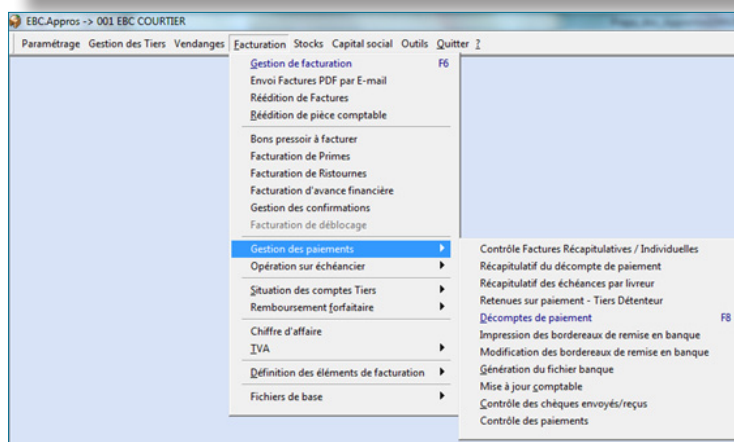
EBC.Appros -> 001 EBC COURTIER

Paramétrage Gestion des Tiers Vendanges Facturation Stocks Capital social Outils Quitter ?

Gestion de facturation F6
Envoi Factures PDF par E-mail
Réédition de Factures
Réédition de pièce comptable
Bons pressoir à facturer
Facturation de Primes
Facturation de Ristournes
Facturation d'avance financière
Gestion des confirmations
Facturation de déblocage
Gestion des paiements
Opération sur échéancier
Situation des comptes Tiers
Remboursement forfaitaire
Chiffre d'affaire
TVA
Définition des éléments de facturation
Fichiers de base

Contrôle Factures Récapitulatives / Individuelles
Récapitulatif du décompte de paiement
Récapitulatif des échéances par livreur
Retenues sur paiement - Tiers Détenteur
Décomptes de paiement F8
Impression des bordereaux de remise en banque
Modification des bordereaux de remise en banque
Génération du fichier banque
Mise à jour comptable
Contrôle des chèques envoyés/reçus
Contrôle des paiements